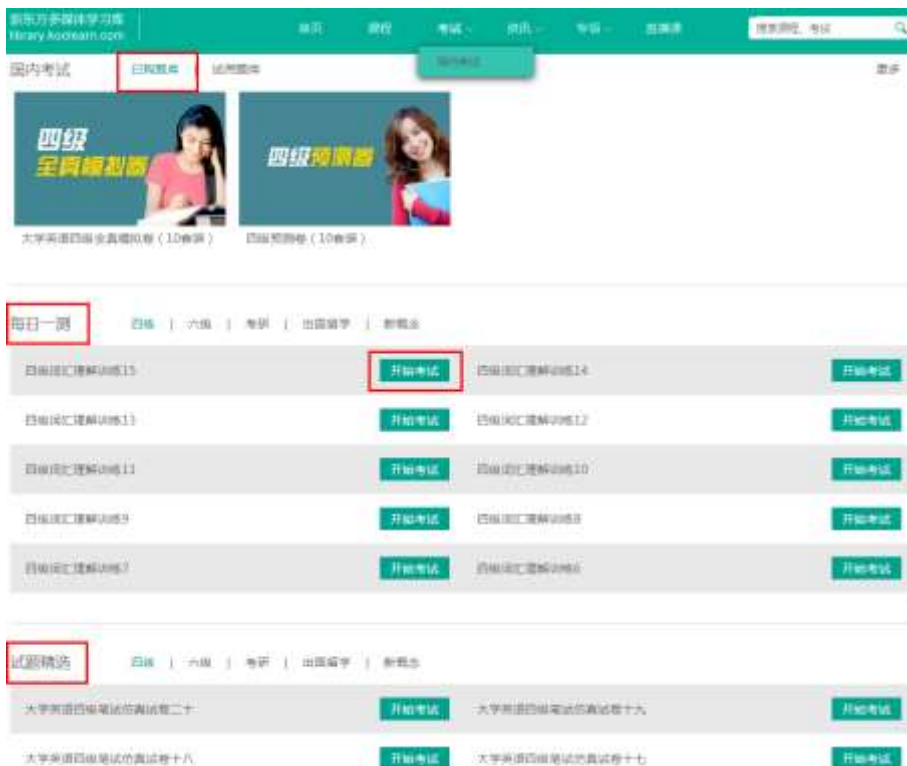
新东方多媒体学习库
library.koolearn.com

首页 课程 考试 资讯 专辑 直播课

搜索课程、考试

国内考试

国内考试 四级题库 试卷题库 更多

四级 全真模拟器

四级预测器

大学英语四级全真模拟卷（10套卷）

四级预测卷（10套卷）

每日一测 四级 | 六级 | 考研 | 出国留学 | 新概念

| | | | |
|---|---|---|---|
| 四级词汇理解训练15 | 开始考试 | 四级词汇理解训练14 | 开始考试 |
| 四级词汇理解训练13 | 开始考试 | 四级词汇理解训练12 | 开始考试 |
| 四级词汇理解训练11 | 开始考试 | 四级词汇理解训练10 | 开始考试 |
| 四级词汇理解训练9 | 开始考试 | 四级词汇理解训练8 | 开始考试 |
| 四级词汇理解训练7 | 开始考试 | 四级词汇理解训练6 | 开始考试 |

试题精选 四级 | 六级 | 考研 | 出国留学 | 新概念

| | | | |
|---|---|---|---|
| 大学英语四级笔试仿真试卷二十 | 开始考试 | 大学英语四级笔试仿真试卷十九 | 开始考试 |
| 大学英语四级笔试仿真试卷十八 | 开始考试 | 大学英语四级笔试仿真试卷十七 | 开始考试 |